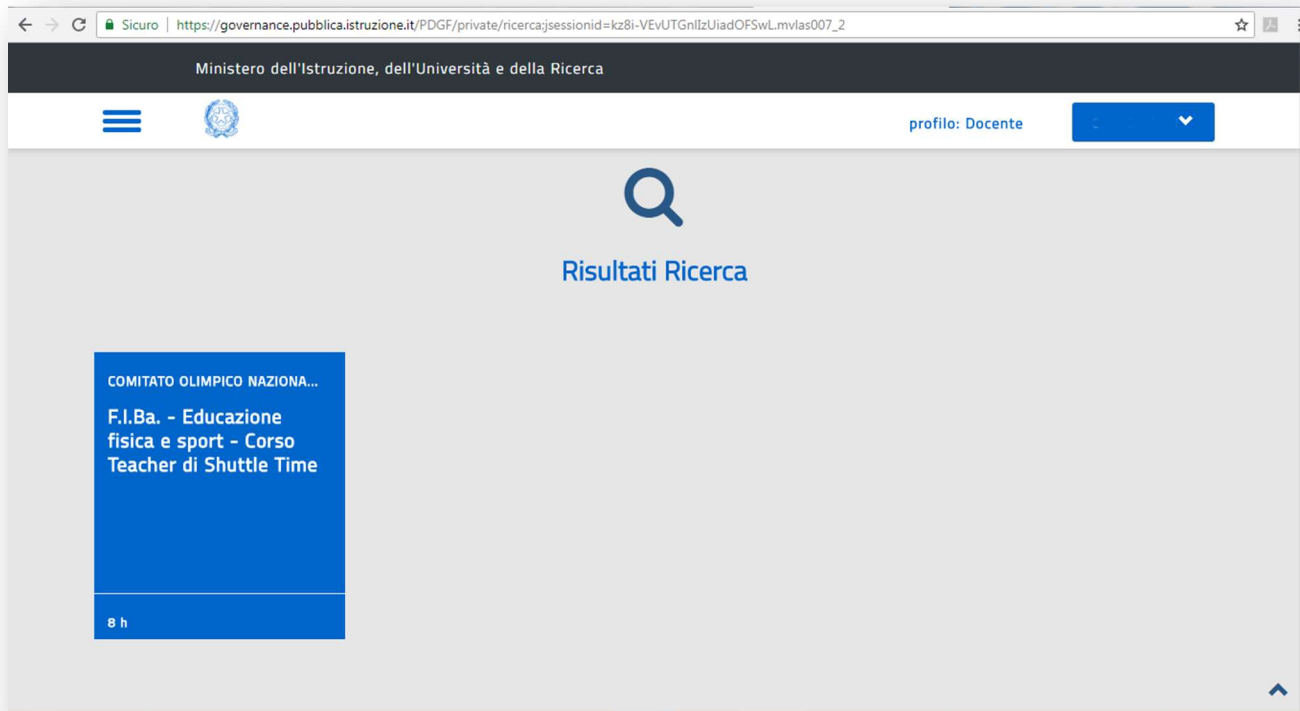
Sicuro | https://governance.pubblica.istruzione.it/PDGF/private/ricerca;jsessionid=kz8i-VEvUTGnIIzUiadOFSwL.mvlas007_2

Ministero dell'Istruzione, dell'Università e della Ricerca

profilo: Docente

Risultati Ricerca

COMITATO OLIMPICO NAZIONA...

F.I.Ba. - Educazione fisica e sport - Corso Teacher di Shuttle Time

8 h